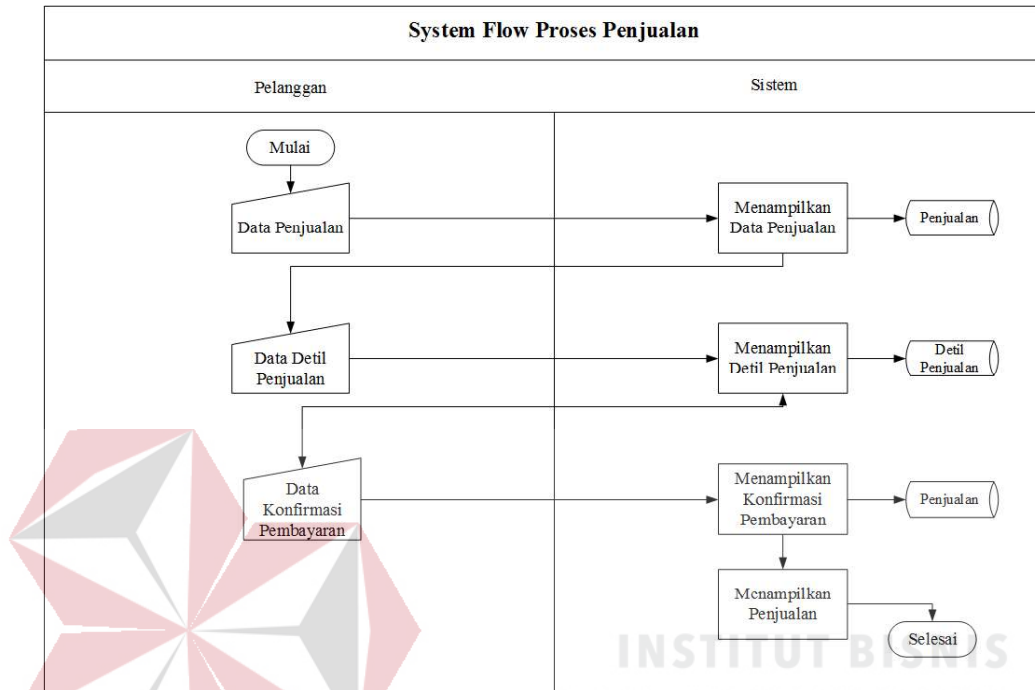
System Flow Proses Penjualan

Pelanggan

Sistem

Mulai

Data Penjualan

Menampilkan Data Penjualan

Penjualan

Data Detil Penjualan

Menampilkan Detil Penjualan

Detil Penjualan

Data Konfirmasi Pembayaran

Menampilkan Konfirmasi Pembayaran

Penjualan

Menampilkan Penjualan

Selesai

INSTITUT BISNIS